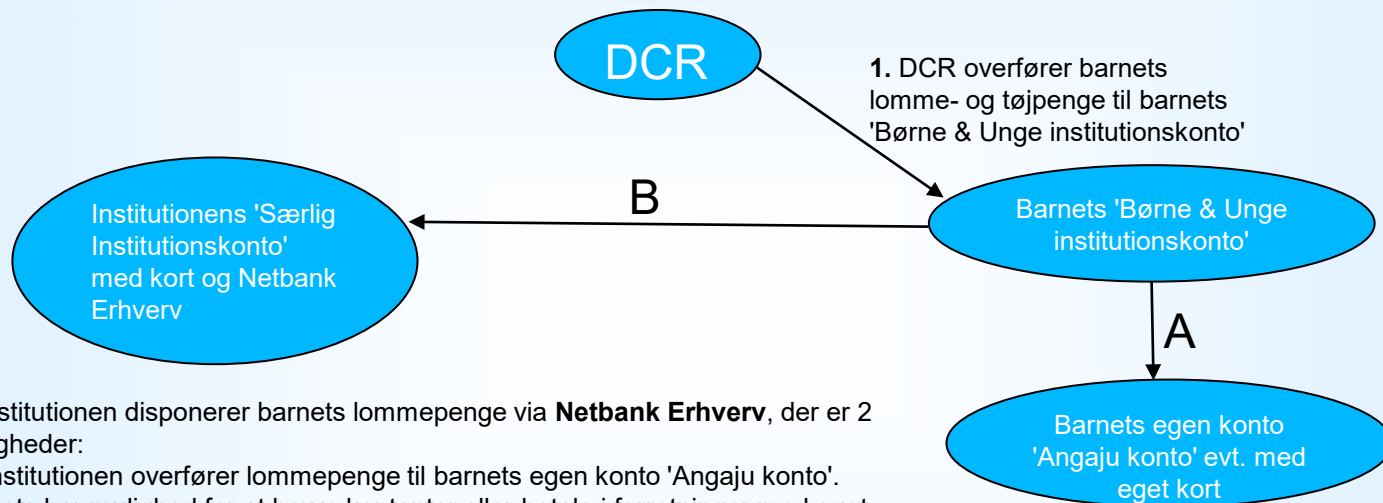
DCR

1. DCR overfører barnets lomme- og tøjpenge til barnets 'Børne & Unge institutionskonto'

B

Institutionens 'Særlig Institutionskonto' med kort og Netbank Erhverv

Barnets 'Børne & Unge institutionskonto'

A

Barnets egen konto 'Angaju konto' evt. med eget kort

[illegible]stitutionen disponerer barnets lommepenge via Netbank Erhverv, der er 2 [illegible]gheder:

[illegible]nstitutionen overfører lommepenge til barnets egen konto 'Angaju konto'.

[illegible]